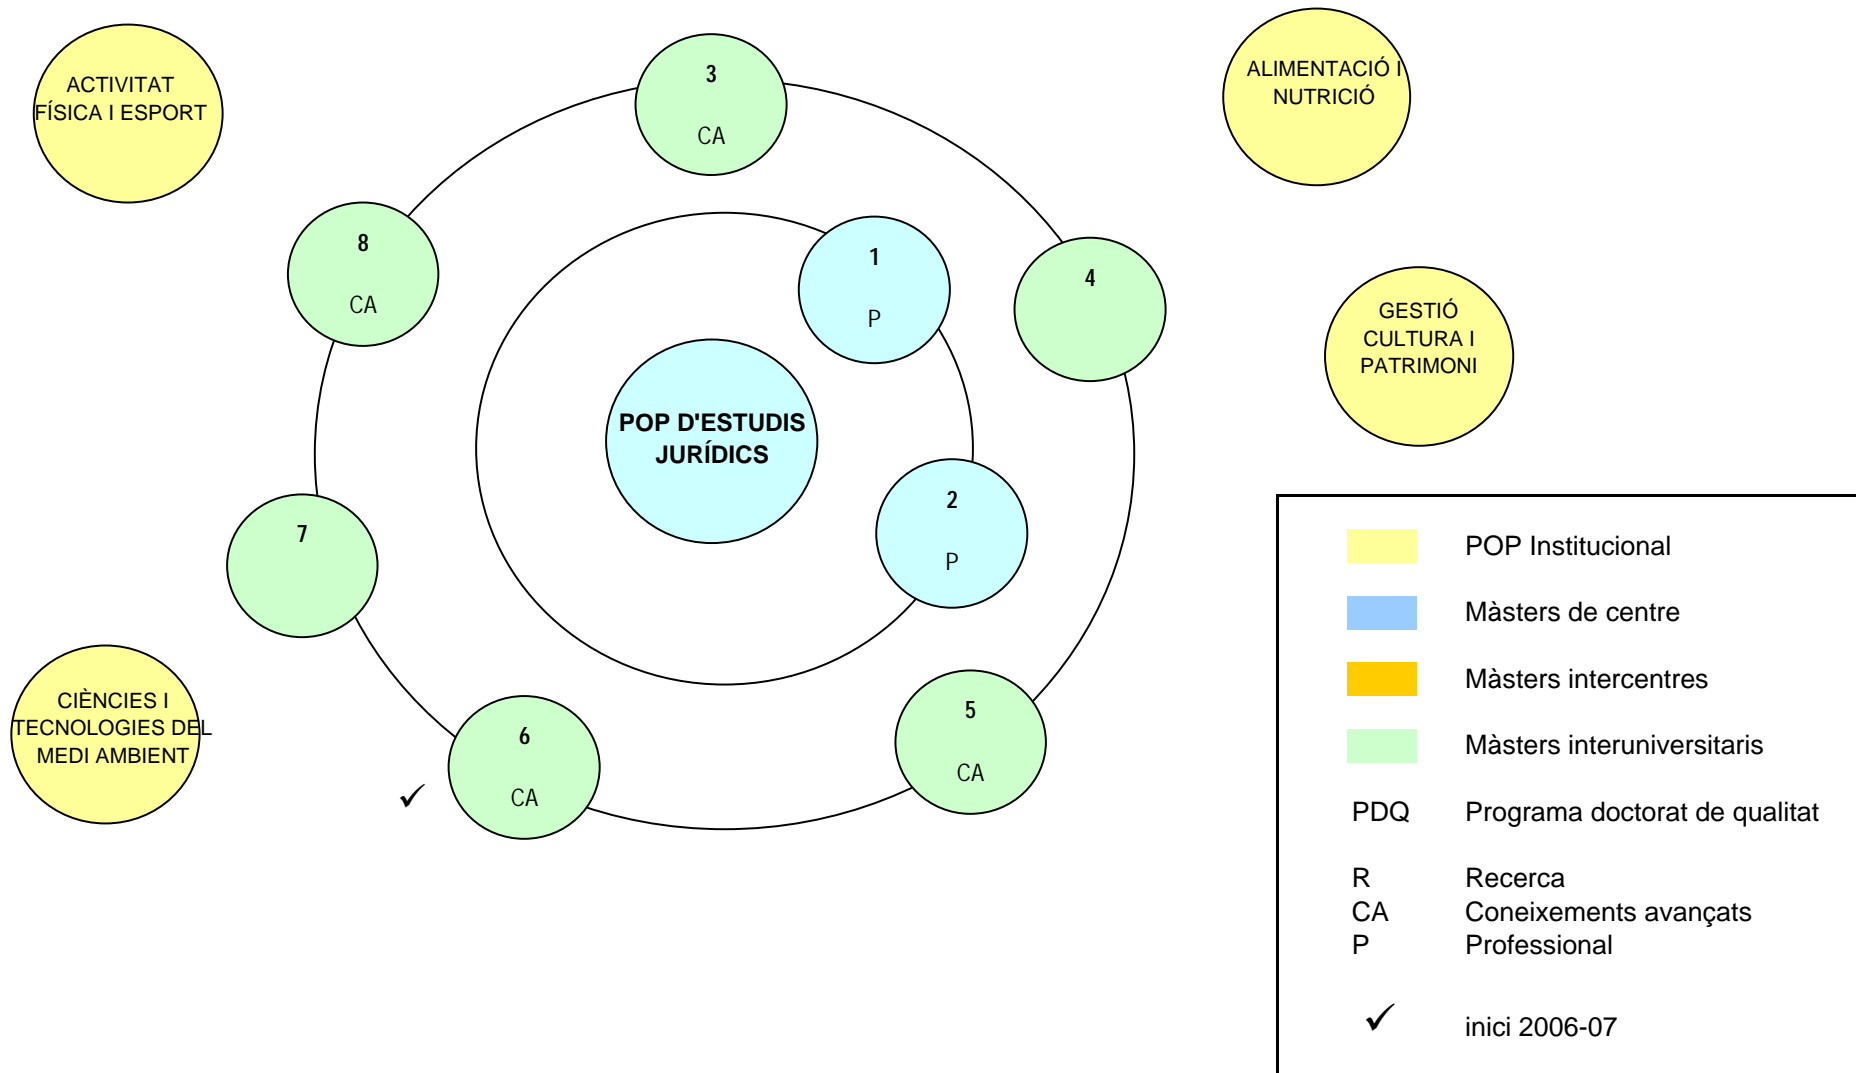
ACTIVITAT FÍSICA I ESPORT

3
CA

ALIMENTACIÓ I NUTRICIÓ

8
CA

1
P

4

GESTIÓ CULTURA I PATRIMONI

POP D'ESTUDIS JURÍDICS

2
P

7

CIÈNCIES I TECNOLOGIES DEL MEDI AMBIENT

6
CA

✓

5
CA

| | |
|---|---|
| | POP Institucional |
| | Màsters de centre |
| | Màsters intercentres |
| | Màsters interuniversitaris |
| PDQ | Programa doctorat de qualitat |
| R | Recerca |
| CA | Coneixements avançats |
| P | Professional |
| ✓ | inici 2006-07 |